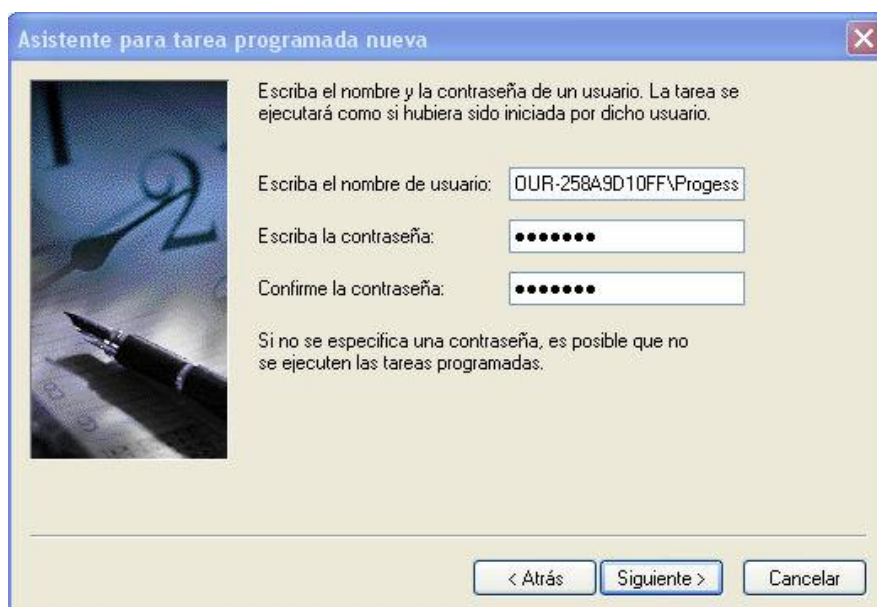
Asistente para tarea programada nueva

Escriba el nombre y la contraseña de un usuario. La tarea se ejecutará como si hubiera sido iniciada por dicho usuario.

Escriba el nombre de usuario: OUR-258A9D10FF\Progess

Escriba la contraseña: •••••••

Confirme la contraseña: •••••••

Si no se especifica una contraseña, es posible que no se ejecuten las tareas programadas.

< Atrás | Siguiente > | Cancelar